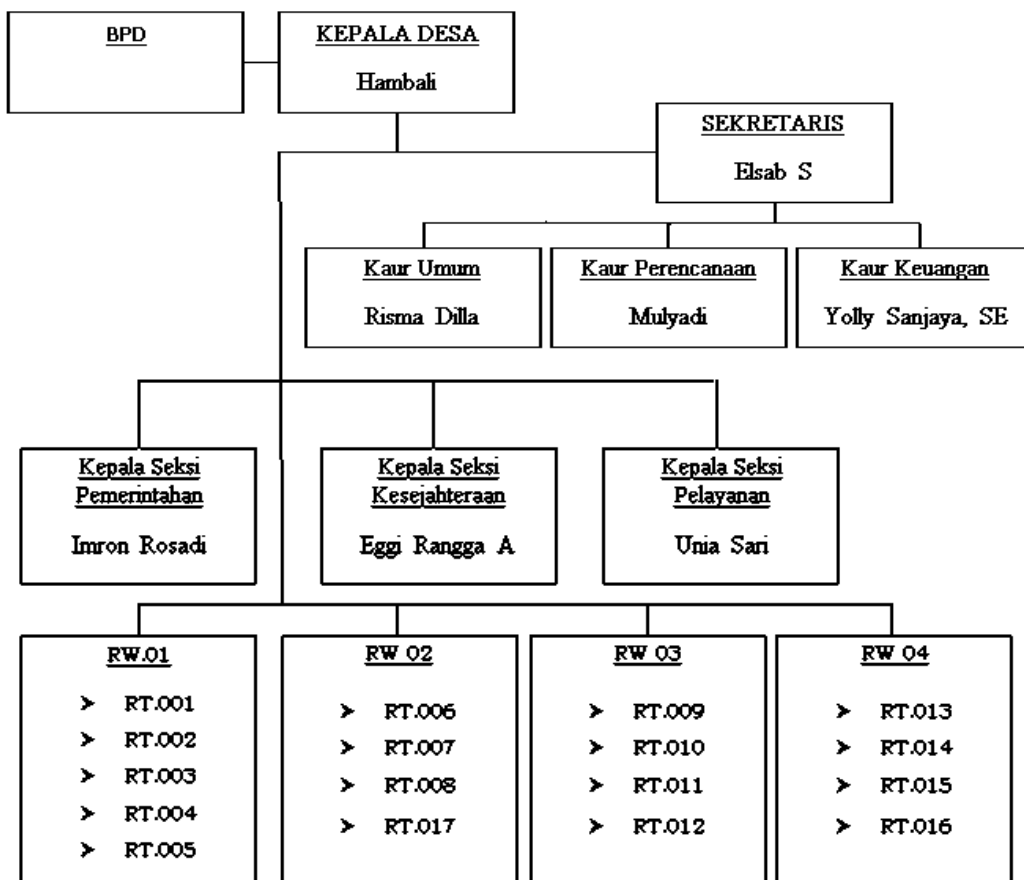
BPD

KEPALA DESA

Hambali

SEKRETARIS

Elsab S

Kaur Umum

Risma Dilla

Kaur Perencanaan

Mulyadi

Kaur Keuangan

Yolly Sanjaya, SE

Kepala Seksi Pemerintahan

Imron Rosadi

Kepala Seksi Kesejahteraan

Eggi Rangga A

Kepala Seksi Pelayanan

Unia Sari

RW.01

- RT.001
- RT.002
- RT.003
- RT.004
- RT.005

RW 02

- RT.006
- RT.007
- RT.008
- RT.017

RW 03

- RT.009
- RT.010
- RT.011
- RT.012

RW 04

- RT.013
- RT.014
- RT.015
- RT.016